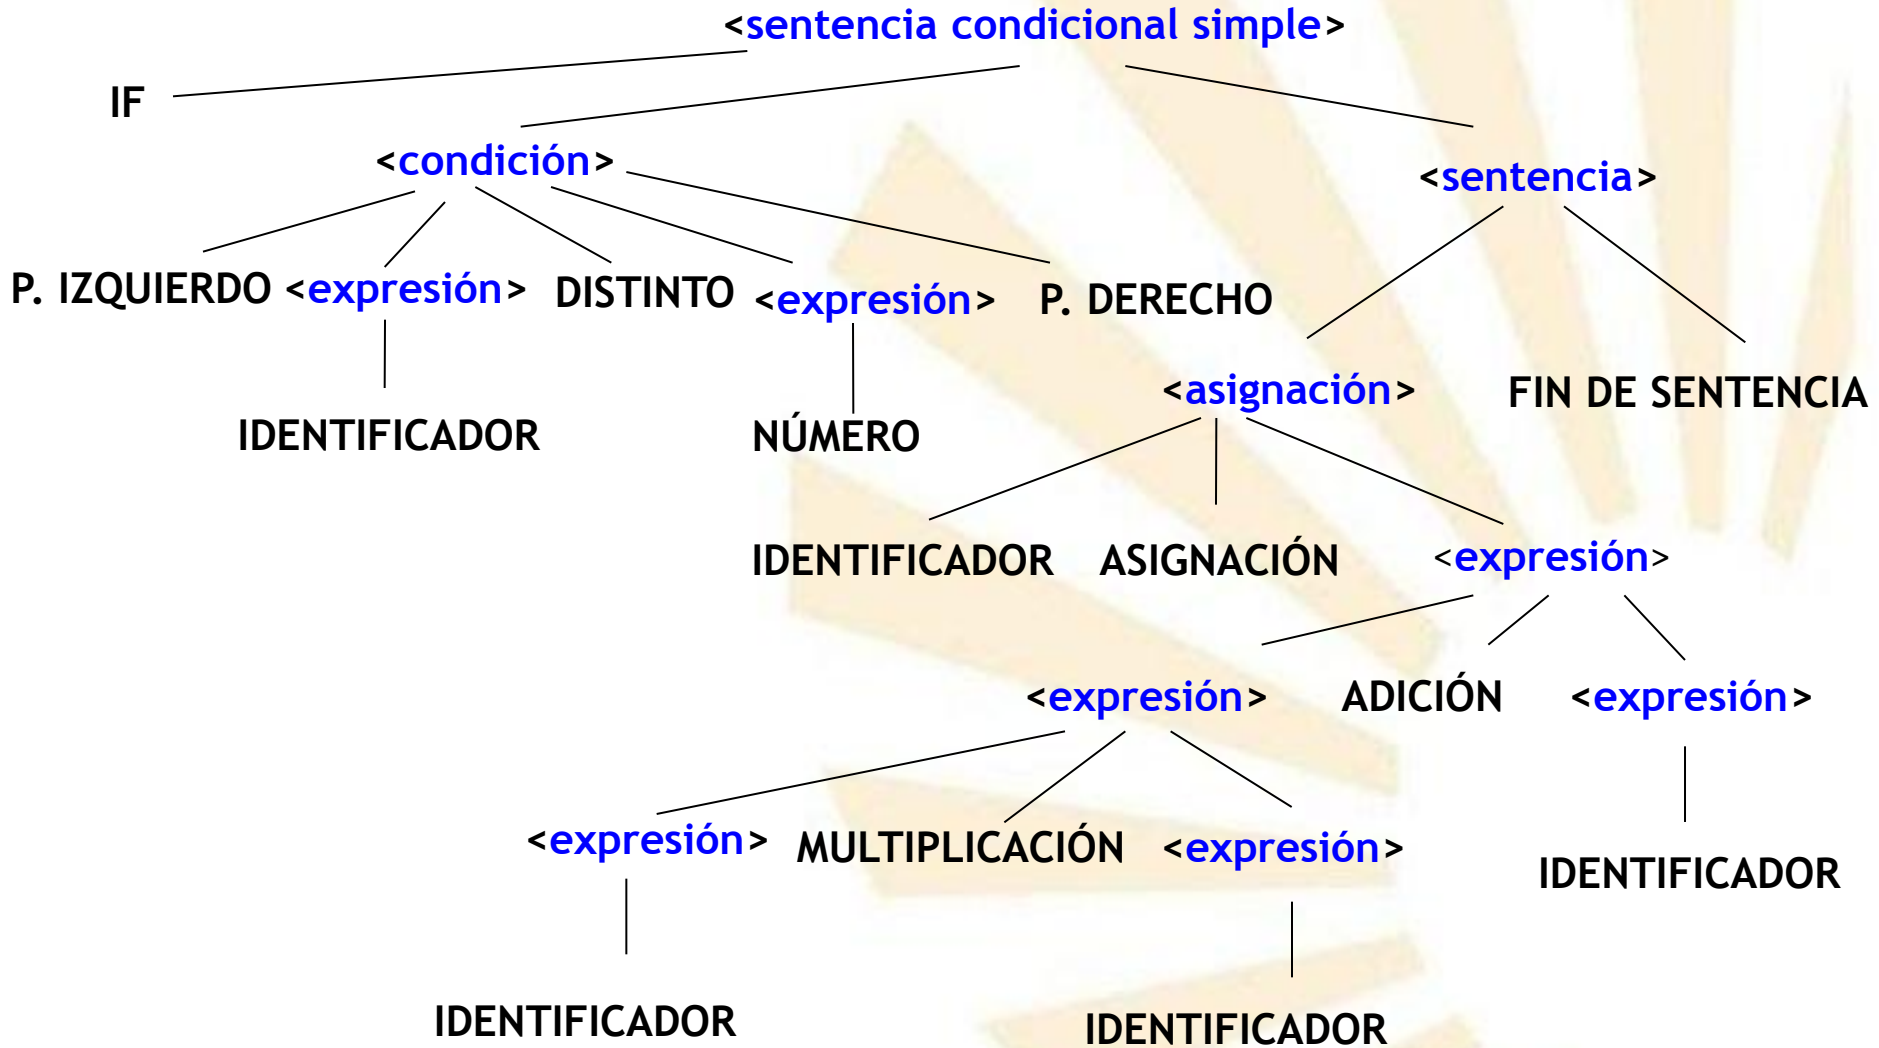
<sentencia condicional simple>

IF

<condición>

<sentencia>

P. IZQUIERDO <expresión> DISTINTO <expresión> P. DERECHO

IDENTIFICADOR

NÚMERO

<asignación>

FIN DE SENTENCIA

IDENTIFICADOR ASIGNACIÓN <expresión>

<expresión> ADICIÓN <expresión>

<expresión> MULTIPLICACIÓN <expresión>

IDENTIFICADOR

IDENTIFICADOR

IDENTIFICADOR